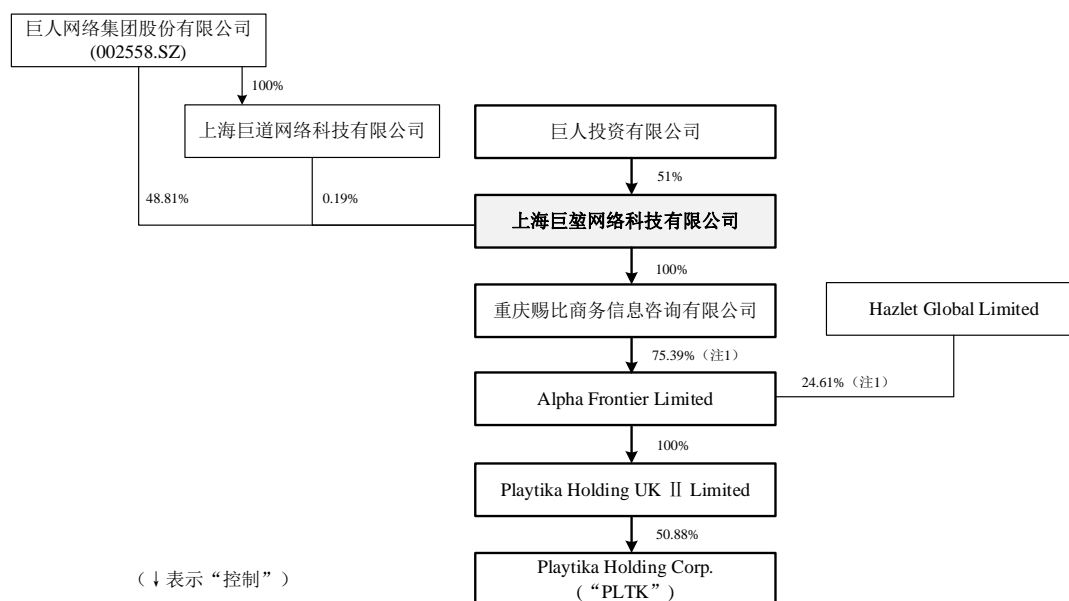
巨人网络集团股份有限公司
(002558.SZ)

100%

上海巨道网络科技有限公司

巨人投资有限公司

51%

48.81%

0.19%

上海巨堃网络科技有限公司

100%

重庆赐比商务信息咨询有限公司

Hazlet Global Limited

75.39%（注1）

24.61%（注1）

Alpha Frontier Limited

100%

Playtika Holding UK Ⅱ Limited

50.88%

（↓表示“控制”）

Playtika Holding Corp.
（“PLTK”）